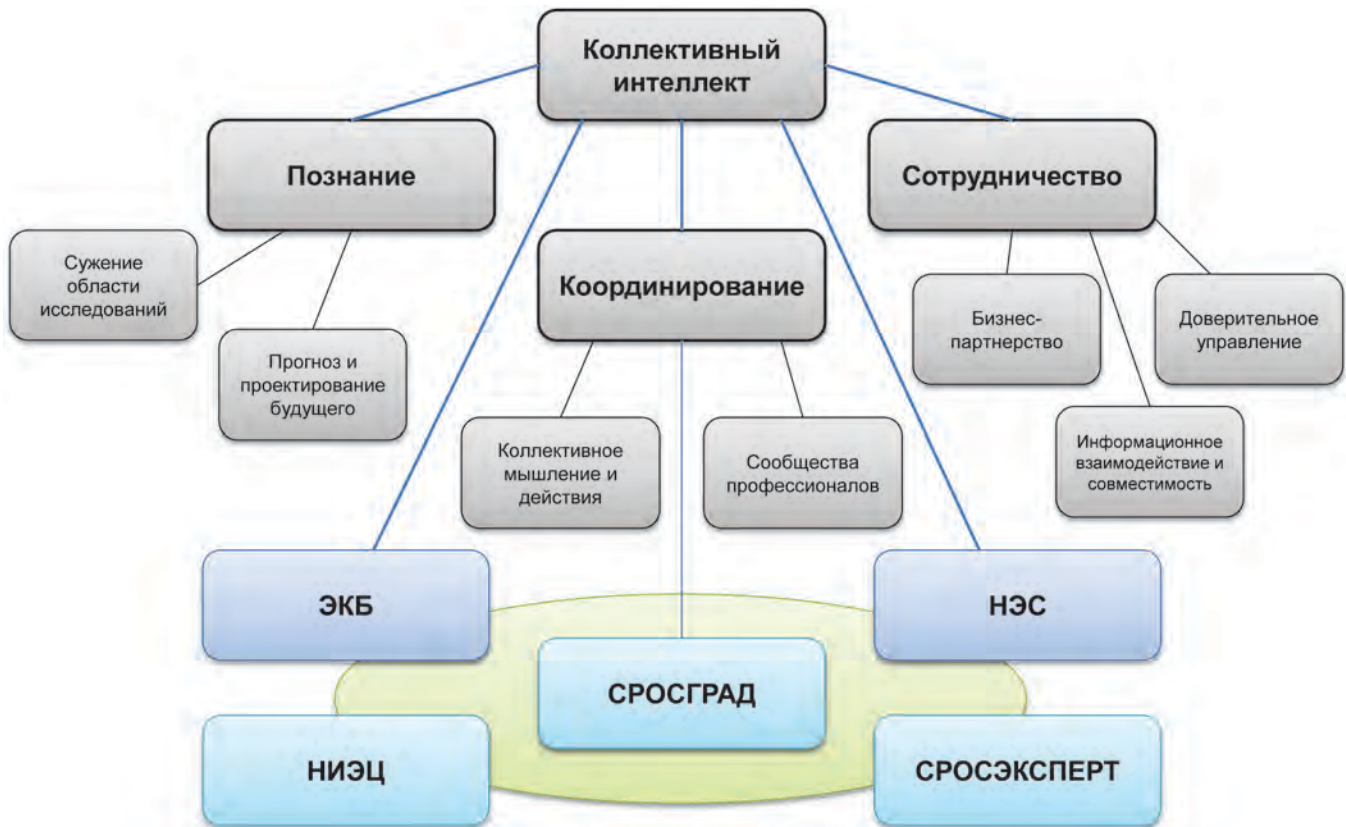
Коллективный интеллект

Познание

Сотрудничество

Сужение области исследований

Прогноз и проектирование будущего

Координирование

Бизнес-партнерство

Доверительное управление

Коллективное мышление и действия

Сообщества профессионалов

Информационное взаимодействие и совместимость

ЭКБ

НЭС

СРОСГРАД

НИЭЦ

СРОСЭКСПЕРТ